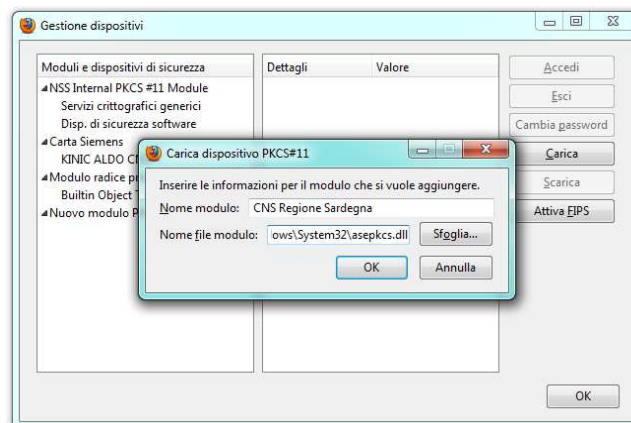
Gestione dispositivi

Moduli e dispositivi di sicurezza
NSS Internal PKCS #11 Module
Servizi crittografici generici
Disp. di sicurezza software
Carta Siemens
KINIC ALDO C
Modulo radice p
Builtin Object
Nuovo modulo P

Dettagli
Valore

Accedi
Esci
Cambia password
Carica
Scarica
Attiva FIPS

Carica dispositivo PKCS#11
Inserire le informazioni per il modulo che si vuole aggiungere.
Nome modulo: CNS Regione Sardegna
Nome file modulo: ows\System32\asepkcs.dll
Sfoglia...
OK
Annulla

OK